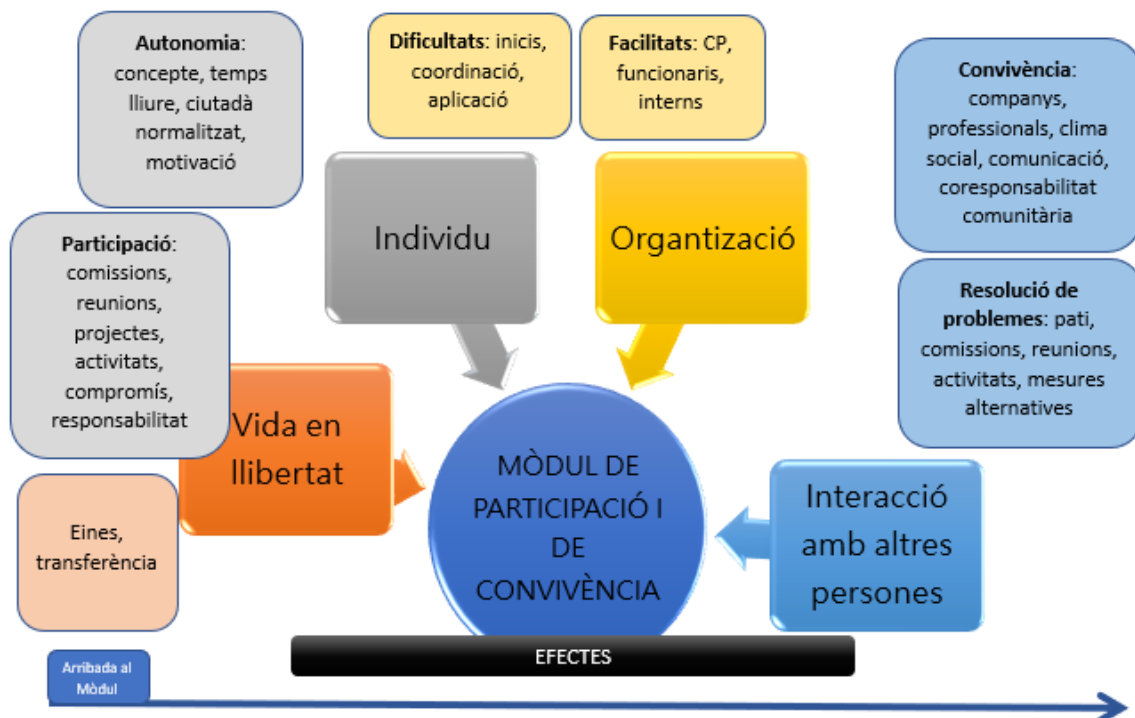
**Autonomia**: concepte, temps lliure, ciutadà normalitzat, motivació

**Dificultats**: inicis, coordinació, aplicació

**Facilitats**: CP, funcionaris, interns

**Convivència**: companys, professionals, clima social, comunicació, coresponsabilitat comunitària

**Participació**: comissions, reunions, projectes, activitats, compromís, responsabilitat

Individu

Organització

**Resolució de problemes**: pati, comissions, reunions, activitats, mesures alternatives

Vida en llibertat

Eines, transferència

MÒDUL DE PARTICIPACIÓ I DE CONVIVÈNCIA

Interacció amb altres persones

EFECTES

Arribada al Mòdul